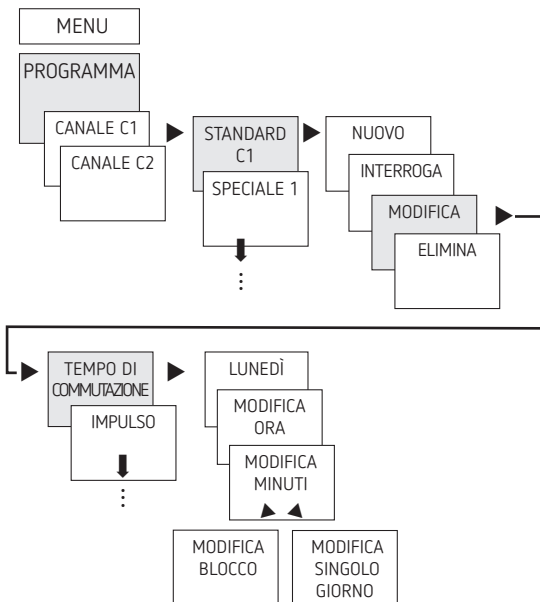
MENU

PROGRAMMA

CANALE C1

CANALE C2

STANDARD C1

SPECIALE 1

NUOVO

INTERROGA

MODIFICA

ELIMINA

TEMPO DI COMMUTAZIONE

IMPULSO

LUNEDÌ

MODIFICA ORA

MODIFICA MINUTI

MODIFICA BLOCCO

MODIFICA SINGOLO GIORNO